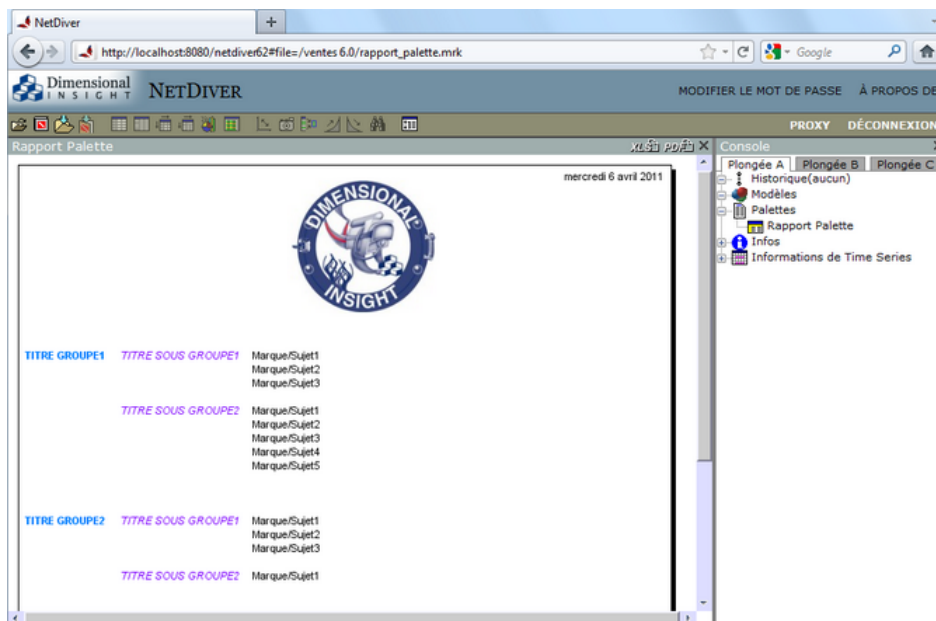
NetDiver
+
http://localhost:8080/netdiver62#file=/ventes 6.0/rapport_palette.mrk
Google
Dimensional INSIGHT NETDIVER
MODIFIER LE MOT DE PASSE À PROPOS DE
PROXY DÉCONNEXION
Rapport Palette
XLS PDF
Console
Plongée A Plongée B Plongée C
Historique(aucun)
Modèles
Palettes
Rapport Palette
Infos
Informations de Time Series
mercredi 6 avril 2011
DIMENSIONAL INSIGHT
TITRE GROUPE1 TITRE SOUS GROUPE1 Marque/Sujet1
Marque/Sujet2
Marque/Sujet3
TITRE SOUS GROUPE2 Marque/Sujet1
Marque/Sujet2
Marque/Sujet3
Marque/Sujet4
Marque/Sujet5
TITRE GROUPE2 TITRE SOUS GROUPE1 Marque/Sujet1
Marque/Sujet2
Marque/Sujet3
TITRE SOUS GROUPE2 Marque/Sujet1